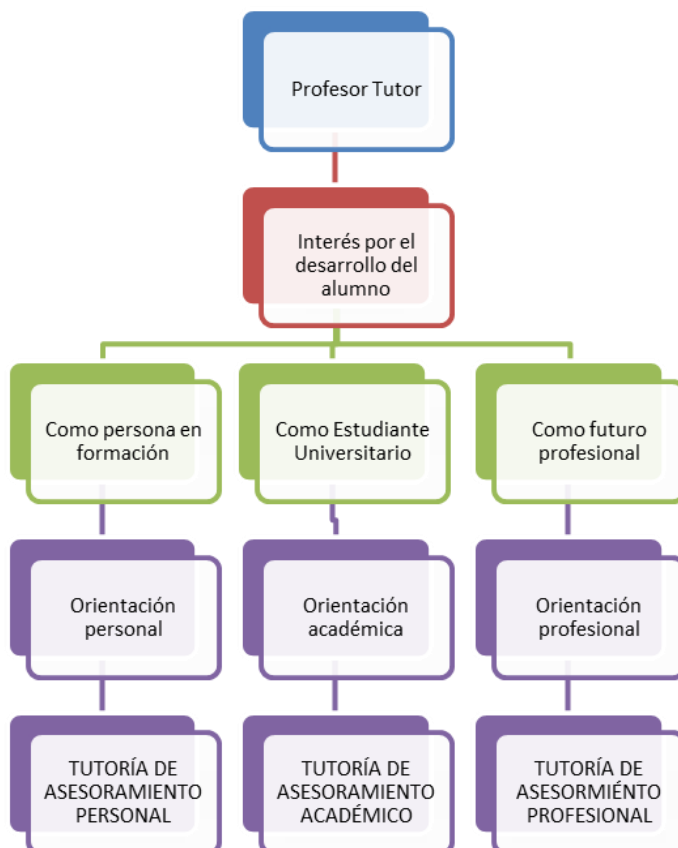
Profesor Tutor

Interés por el desarrollo del alumno

Como persona en formación

Como Estudiante Universitario

Como futuro profesional

Orientación personal

Orientación académica

Orientación profesional

TUTORÍA DE ASESORAMIENTO PERSONAL

TUTORÍA DE ASESORAMIENTO ACADÉMICO

TUTORÍA DE ASESORMIÉNTO PROFESIONAL